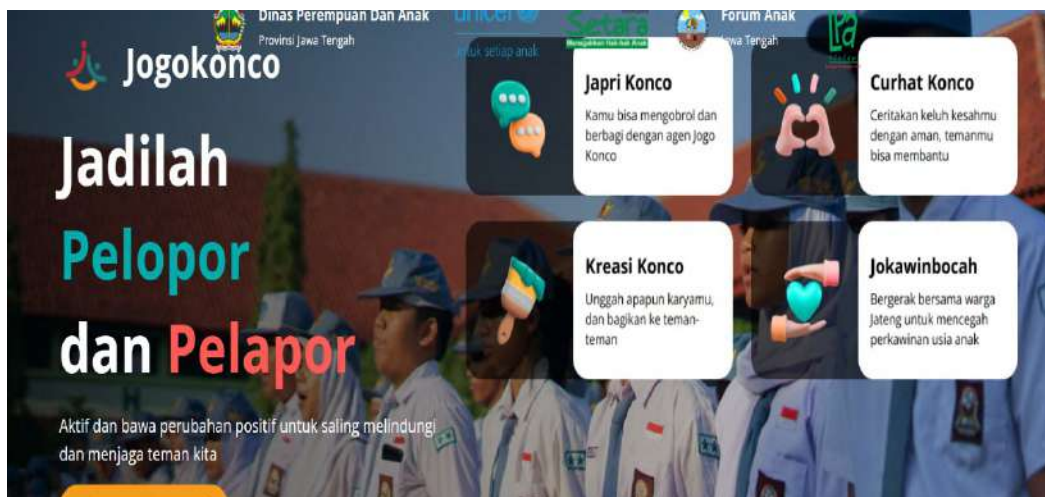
Dinas Perempuan Dan Anak
Provinsi Jawa Tengah

unicef
untuk setiap anak

Setara
Mengakkan Hak-hak Anak

Forum Anak
Jawa Tengah

Jogokonco

Jadilah
Pelopor
dan Pelapor

Aktif dan bawa perubahan positif untuk saling melindungi dan menjaga teman kita

Japri Konco
Kamu bisa mengobrol dan berbagi dengan agen Jogo Konco

Curhat Konco
Ceritakan keluh kesahmu dengan aman, temanmu bisa membantu

Kreasi Konco
Unggah apapun karyamu, dan bagikan ke teman-teman

Jokawinbocah
Bergerak bersama warga Jateng untuk mencegah perkawinan usia anak